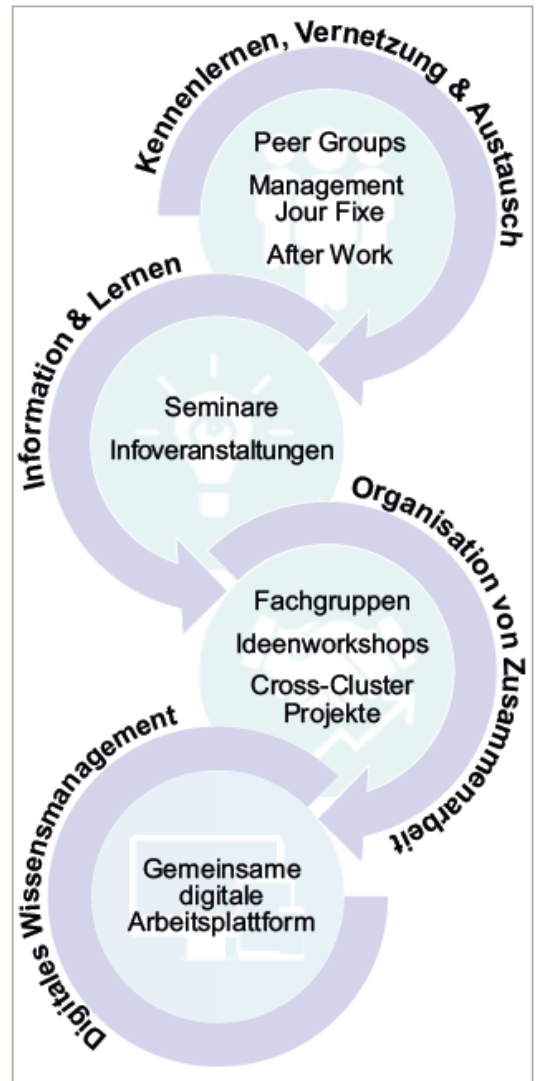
Kennenlernen, Vernetzung & Austausch

Peer Groups

Management Jour Fixe

After Work

Information & Lernen

Seminare

Infoveranstaltungen

Organisation von Zusammenarbeit

Fachgruppen

Ideenworkshops

Cross-Cluster Projekte

Digitales Wissensmanagement

Gemeinsame digitale Arbeitsplattform